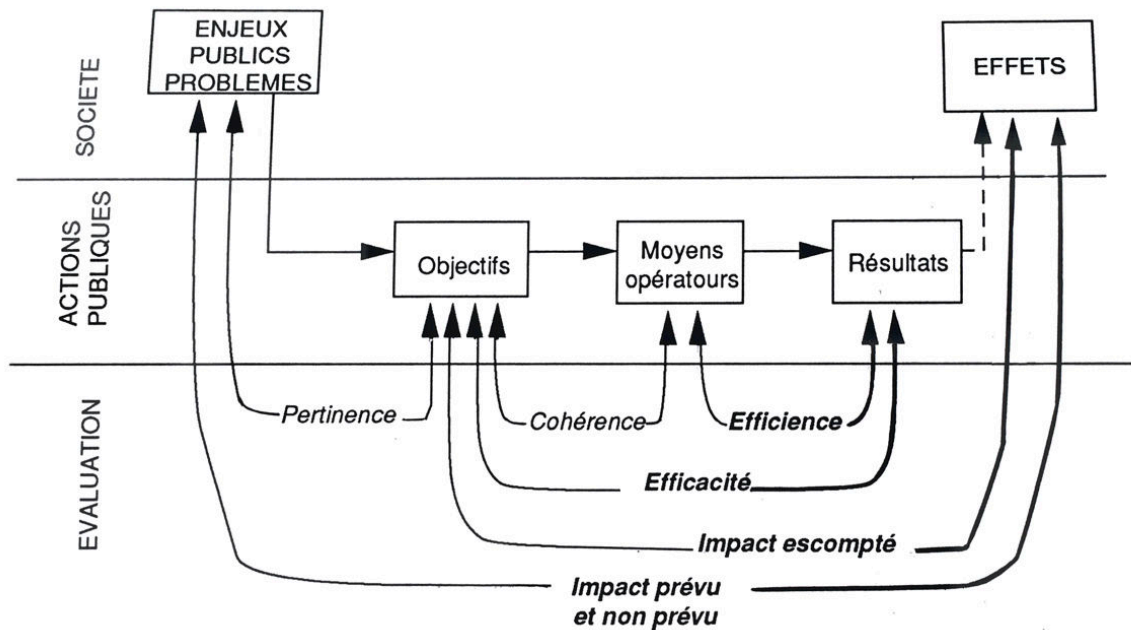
SOCIETE

ENJEUX PUBLICS PROBLEMES

EFFETS

ACTIONS PUBLIQUES

Objectifs

Moyens opératours

Résultats

EVALUATION

Pertinence

Cohérence

Efficience

Efficacité

Impact escompté

Impact prévu et non prévu